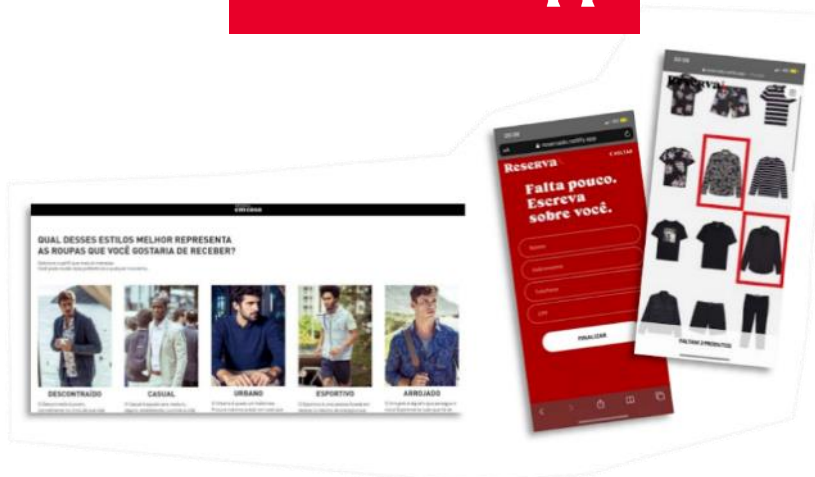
QUAL DESSES ESTILOS MELHOR REPRESENTA AS ROUPAS QUE VOCÊ GOSTARIA DE RECEBER?

DESCONTRAÍDO

CASUAL

URBANO

ESPORTIVO

ARROJADO

Reserva

< VOLTAR

Falta pouco. Escreva sobre você.

FINALIZAR

Reserva

FALTAM 2 PRODUTOS